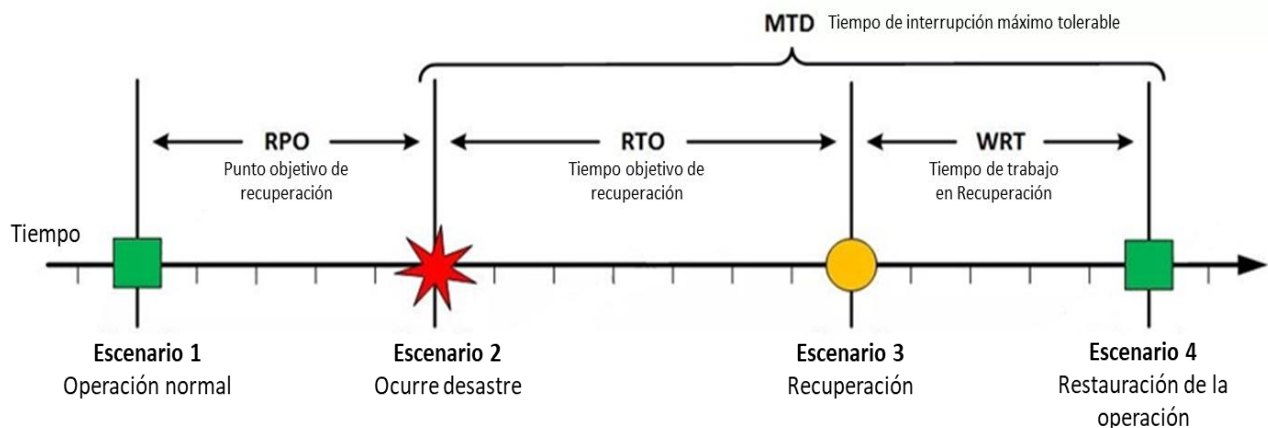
MTD Tiempo de interrupción máximo tolerable

RPO
Punto objetivo de recuperación

RTO
Tiempo objetivo de recuperación

WRT
Tiempo de trabajo en Recuperación

Tiempo

Escenario 1
Operación normal

Escenario 2
Ocurre desastre

Escenario 3
Recuperación

Escenario 4
Restauración de la operación